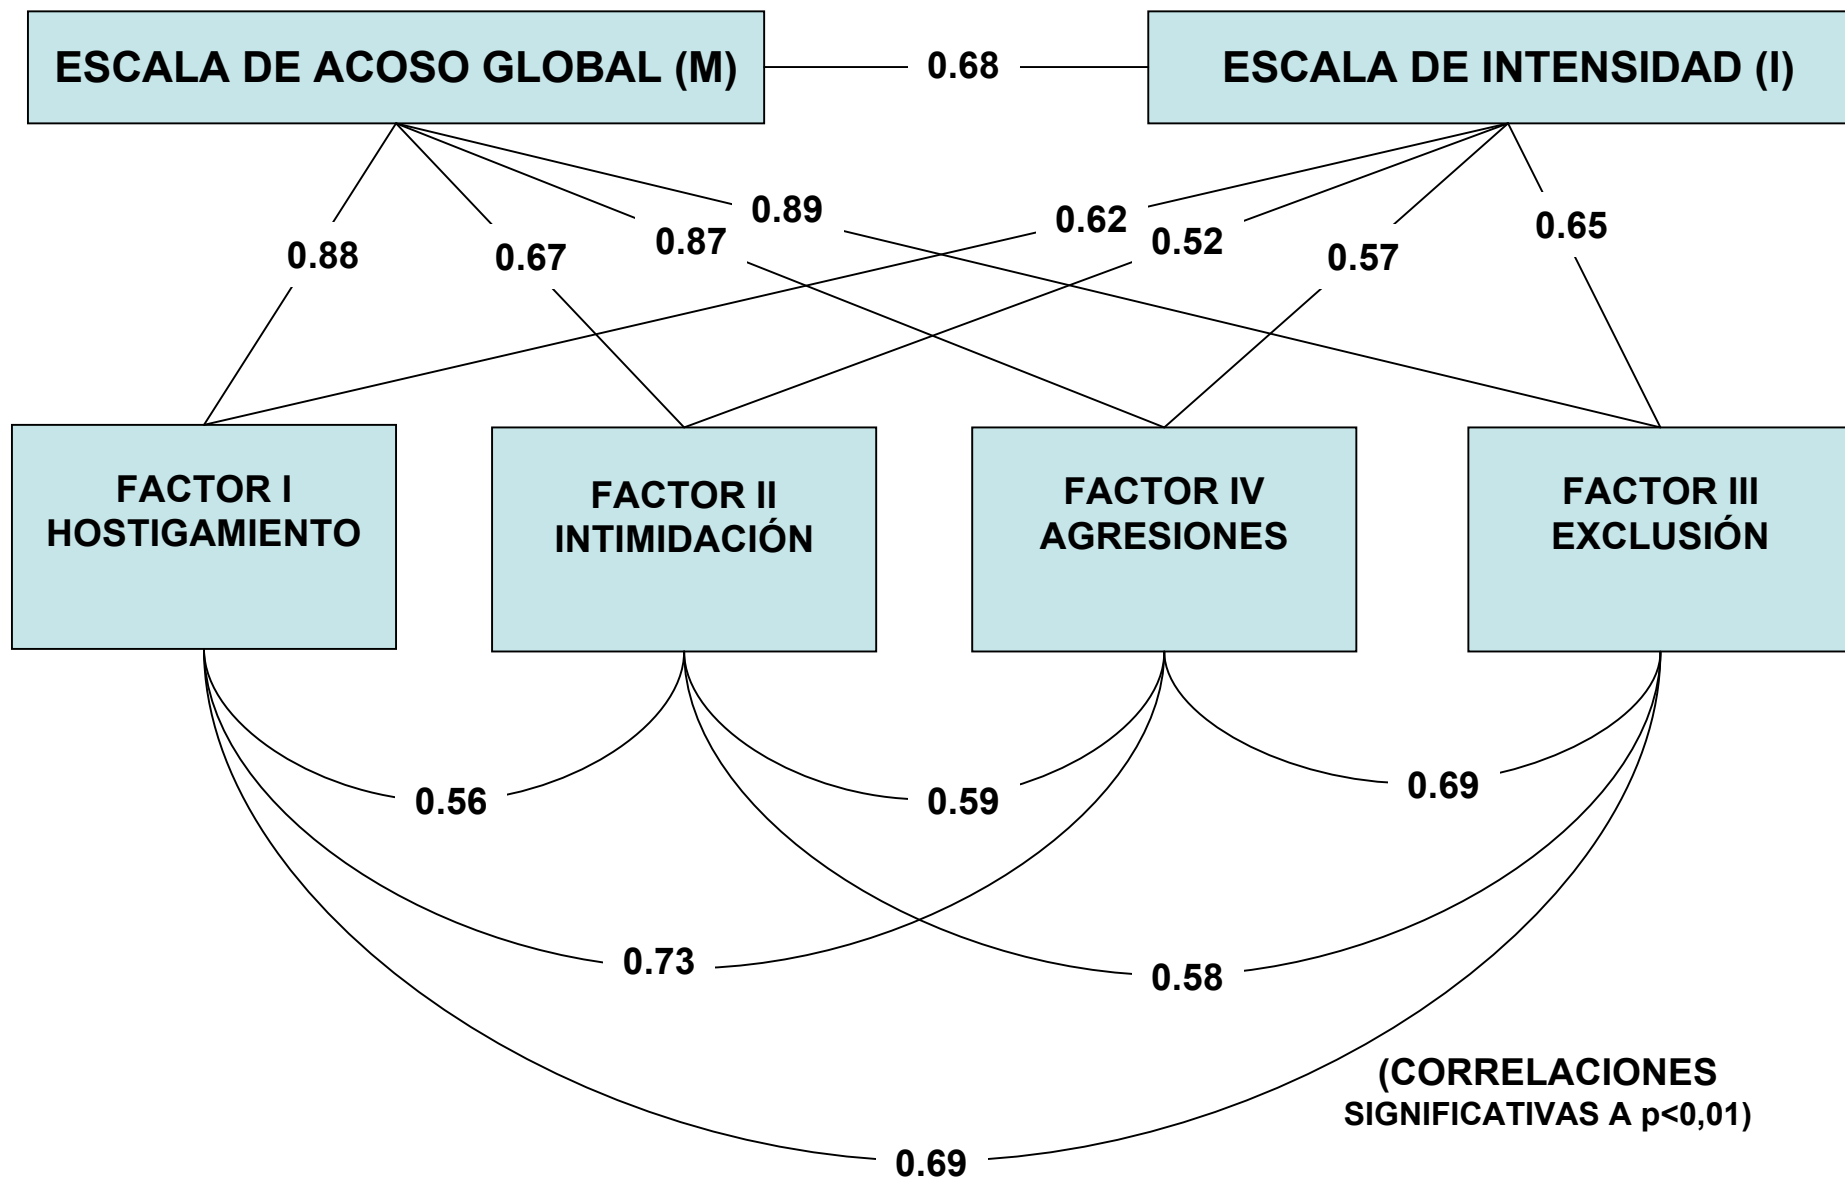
ESCALA DE ACOSO GLOBAL (M)

0.68

ESCALA DE INTENSIDAD (I)

0.88 0.67 0.87 0.89 0.62 0.52 0.57 0.65

FACTOR I
HOSTIGAMIENTO

FACTOR II
INTIMIDACIÓN

FACTOR IV
AGRESIONES

FACTOR III
EXCLUSIÓN

0.56 0.59 0.69

0.73 0.58

(CORRELACIONES
SIGNIFICATIVAS A p<0,01)

0.69